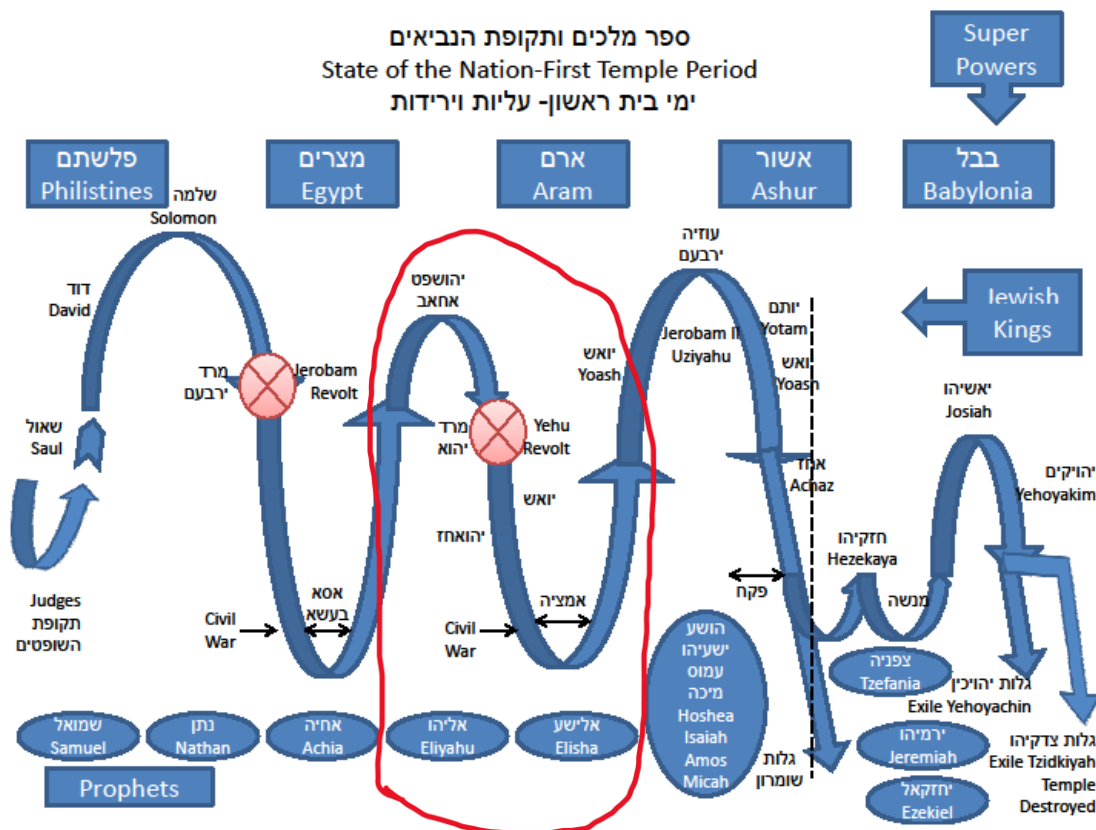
ספר מלכים ותקופת הנביאים
State of the Nation-First Temple Period
ימי בית ראשון- עליות וירידות

Super Powers

פלשתם
Philistines

מצרים
Egypt

ארם
Aram

אשור
Ashur

בבל
Babylonia

שלמה
Solomon

דוד
David

שאול
Saul

Judges
תקופת
השופטים

מרד
ירבעם

Jerobam
Revolt

Civil
War

אסא
בעשא

יהושפט
אחאב

מרד
יהוא

Yehu
Revolt

יואש

יהואחז

Civil
War

אמציה

עוזיה
ירבעם

יואש
Yoash

Jerobam II
Uziyahu

יותם
Yotam

יואש
Yoash

אחז
Achaz

פקח

Jewish
Kings

יאשיהו
Josiah

יהויקים
Yehoyakim

חזקיהו
Hezekaya

מנשה

הושע
ישעיהו
עמוס
מיכה
Hoshea
Isaiah
Amos
Micah

גלות
שומרון

צפניה
Tzefania

גלות יהויכין
Exile Yehoyachin

ירמיהו
Jeremiah

יחזקאל
Ezekiel

גלות צדקיהו
Exile Tzidkiyah
Temple
Destroyed

שמואל
Samuel

נתן
Nathan

אחיה
Achia

אליהו
Eliyahu

אלישע
Elisha

Prophets